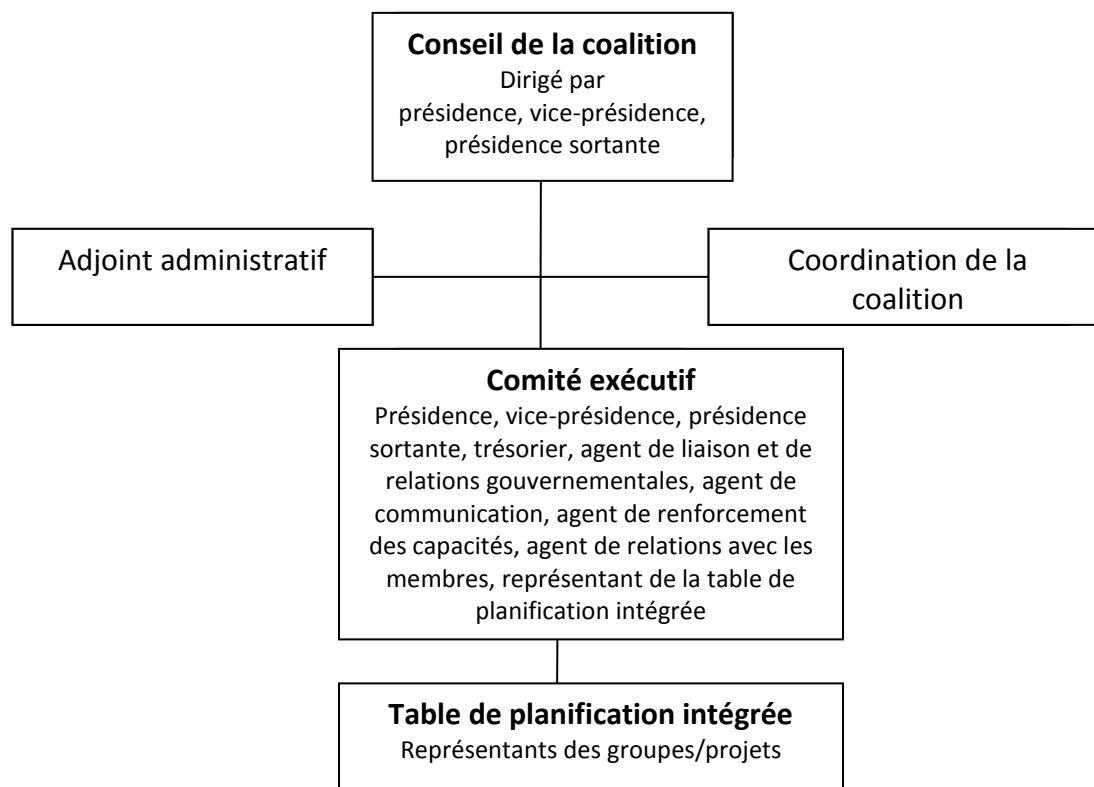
**Conseil de la coalition**
Dirigé par
présidence, vice-présidence, présidence sortante

Adjoint administratif

Coordination de la coalition

**Comité exécutif**
Présidence, vice-présidence, présidence sortante, trésorier, agent de liaison et de relations gouvernementales, agent de communication, agent de renforcement des capacités, agent de relations avec les membres, représentant de la table de planification intégrée

**Table de planification intégrée**
Représentants des groupes/projets